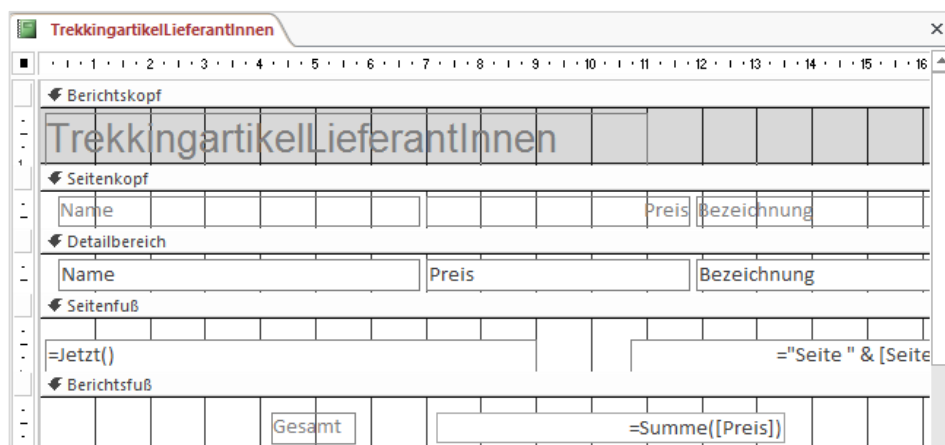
TrekkingartikelLieferantInnen

1 2 3 4 5 6 7 8 9 10 11 12 13 14 15 16

Berichtskopf

TrekkingartikelLieferantInnen

Seitenkopf

Name | Preis | Bezeichnung

Detailbereich

Name | Preis | Bezeichnung

Seitenfuß

=Jetzt() | ="Seite " & [Seite

Berichtsfuß

Gesamt | =Summe([Preis])